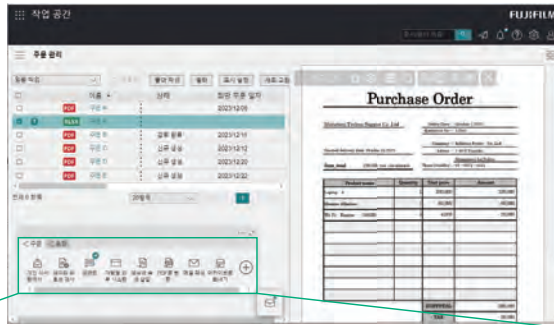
작업 공간

FUJIFILM

주문 관리

출력 작성

삭제

표시 설정

이름

상태

최종 주문 일자

주문 A

2023/12/09

주문 B

주문 C

결재 완료

2023/12/11

주문 D

신규 생성

2023/12/12

주문 E

신규 생성

2023/12/20

주문 F

신규 생성

2023/12/22

20항목

Purchase Order

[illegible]

Product name

Quantity

Unit price

Amount

Laptop A

200,000

Wireless Monitor

60,000

Wi-Fi Router

SUBTOTAL

TAX

< 주문 (도움말)

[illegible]

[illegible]

코멘트

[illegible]

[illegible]

PDF로 변환

메일 보내기

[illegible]